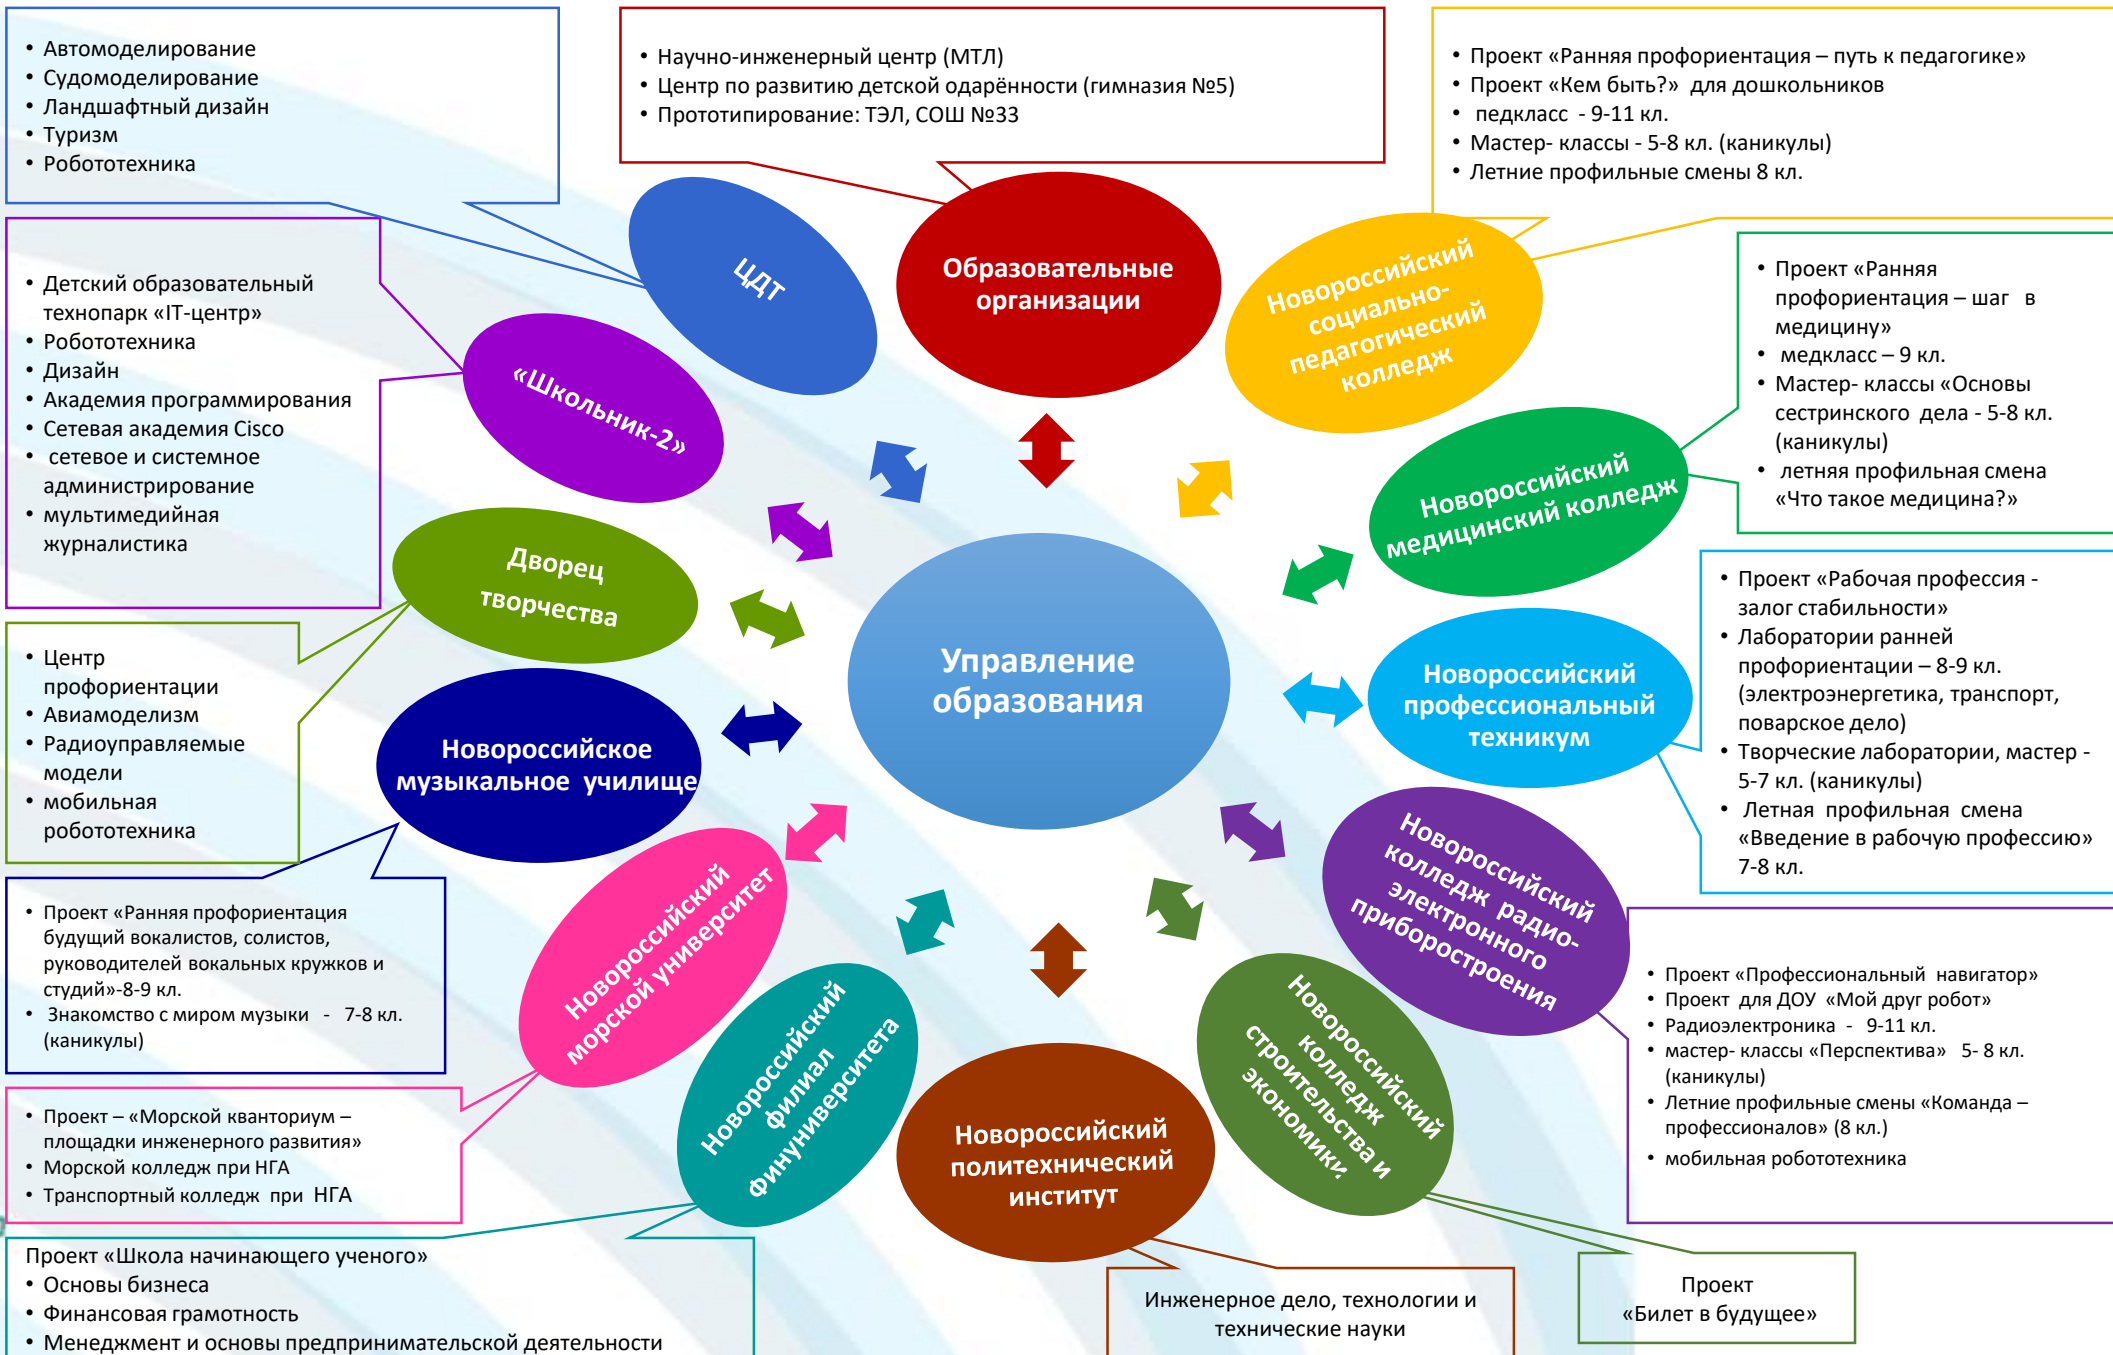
• Автомоделирование
• Судомоделирование
• Ландшафтный дизайн
• Туризм
• Робототехника

• Научно-инженерный центр (МТЛ)
• Центр по развитию детской одарённости (гимназия №5)
• Прототипирование: ТЭЛ, СОШ №33

• Проект «Ранняя профориентация – путь к педагогике»
• Проект «Кем быть?» для дошкольников
• педкласс - 9-11 кл.
• Мастер- классы - 5-8 кл. (каникулы)
• Летние профильные смены 8 кл.

ЦДТ

Образовательные организации

Новороссийский социально-педагогический колледж

• Детский образовательный технопарк «IT-центр»
• Робототехника
• Дизайн
• Академия программирования
• Сетевая академия Cisco
• сетевое и системное администрирование
• мультимедийная журналистика

«Школьник-2»

• Проект «Ранняя профориентация – шаг в медицину»
• медкласс – 9 кл.
• Мастер- классы «Основы сестринского дела - 5-8 кл. (каникулы)
• летняя профильная смена «Что такое медицина?»

Новороссийский медицинский колледж

Дворец творчества

Управление образования

• Проект «Рабочая профессия - залог стабильности»
• Лаборатории ранней профориентации – 8-9 кл. (электроэнергетика, транспорт, поварское дело)
• Творческие лаборатории, мастер - 5-7 кл. (каникулы)
• Летная профильная смена «Введение в рабочую профессию» 7-8 кл.

Новороссийский профессиональный техникум

• Центр профориентации
• Авиамоделизм
• Радиоуправляемые модели
• мобильная робототехника

Новороссийское музыкальное училище

Новороссийский колледж радио-электронного приборостроения

• Проект «Ранняя профориентация будущий вокалистов, солистов, руководителей вокальных кружков и студий»-8-9 кл.
• Знакомство с миром музыки - 7-8 кл. (каникулы)

Новороссийский морской университет

• Проект «Профессиональный навигатор»
• Проект для ДОУ «Мой друг робот»
• Радиоэлектроника - 9-11 кл.
• мастер- классы «Перспектива» 5- 8 кл. (каникулы)
• Летние профильные смены «Команда – профессионалов» (8 кл.)
• мобильная робототехника

Новороссийский филиал финуниверситета

Новороссийский колледж строительства и экономики

• Проект – «Морской кванториум – площадки инженерного развития»
• Морской колледж при НГА
• Транспортный колледж при НГА

Новороссийский политехнический институт

Проект «Школа начинающего ученого»
• Основы бизнеса
• Финансовая грамотность
• Менеджмент и основы предпринимательской деятельности

Инженерное дело, технологии и технические науки

Проект «Билет в будущее»